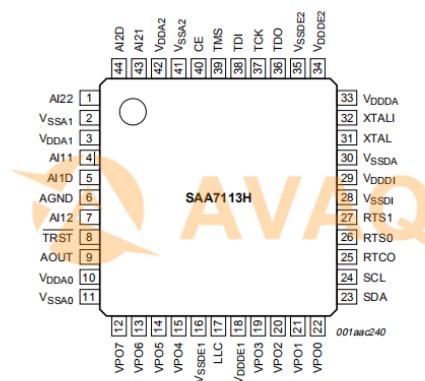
AI2D 44
AI21 43
V$_{DDA2}$ 42
V$_{SSA2}$ 41
CE 40
TMS 39
TDI 38
TCK 37
TDO 36
V$_{SSDE2}$ 35
V$_{DDDE2}$ 34

AI22 1
V$_{SSA1}$ 2
V$_{DDA1}$ 3
AI11 4
AI1D 5
AGND 6
AI12 7
$\overline{TRST}$ 8
AOUT 9
V$_{DDA0}$ 10
V$_{SSA0}$ 11

33 V$_{DDDA}$
32 XTALI
31 XTAL
30 V$_{SSDA}$
29 V$_{DDDI}$
28 V$_{SSDI}$
27 RTS1
26 RTS0
25 RTCO
24 SCL
23 SDA

SAA7113H

AVAQ

12 VPO7
13 VPO6
14 VPO5
15 VPO4
16 V$_{SSDE1}$
17 LLC
18 V$_{DDDE1}$
19 VPO3
20 VPO2
21 VPO1
22 VPO0

001aac240